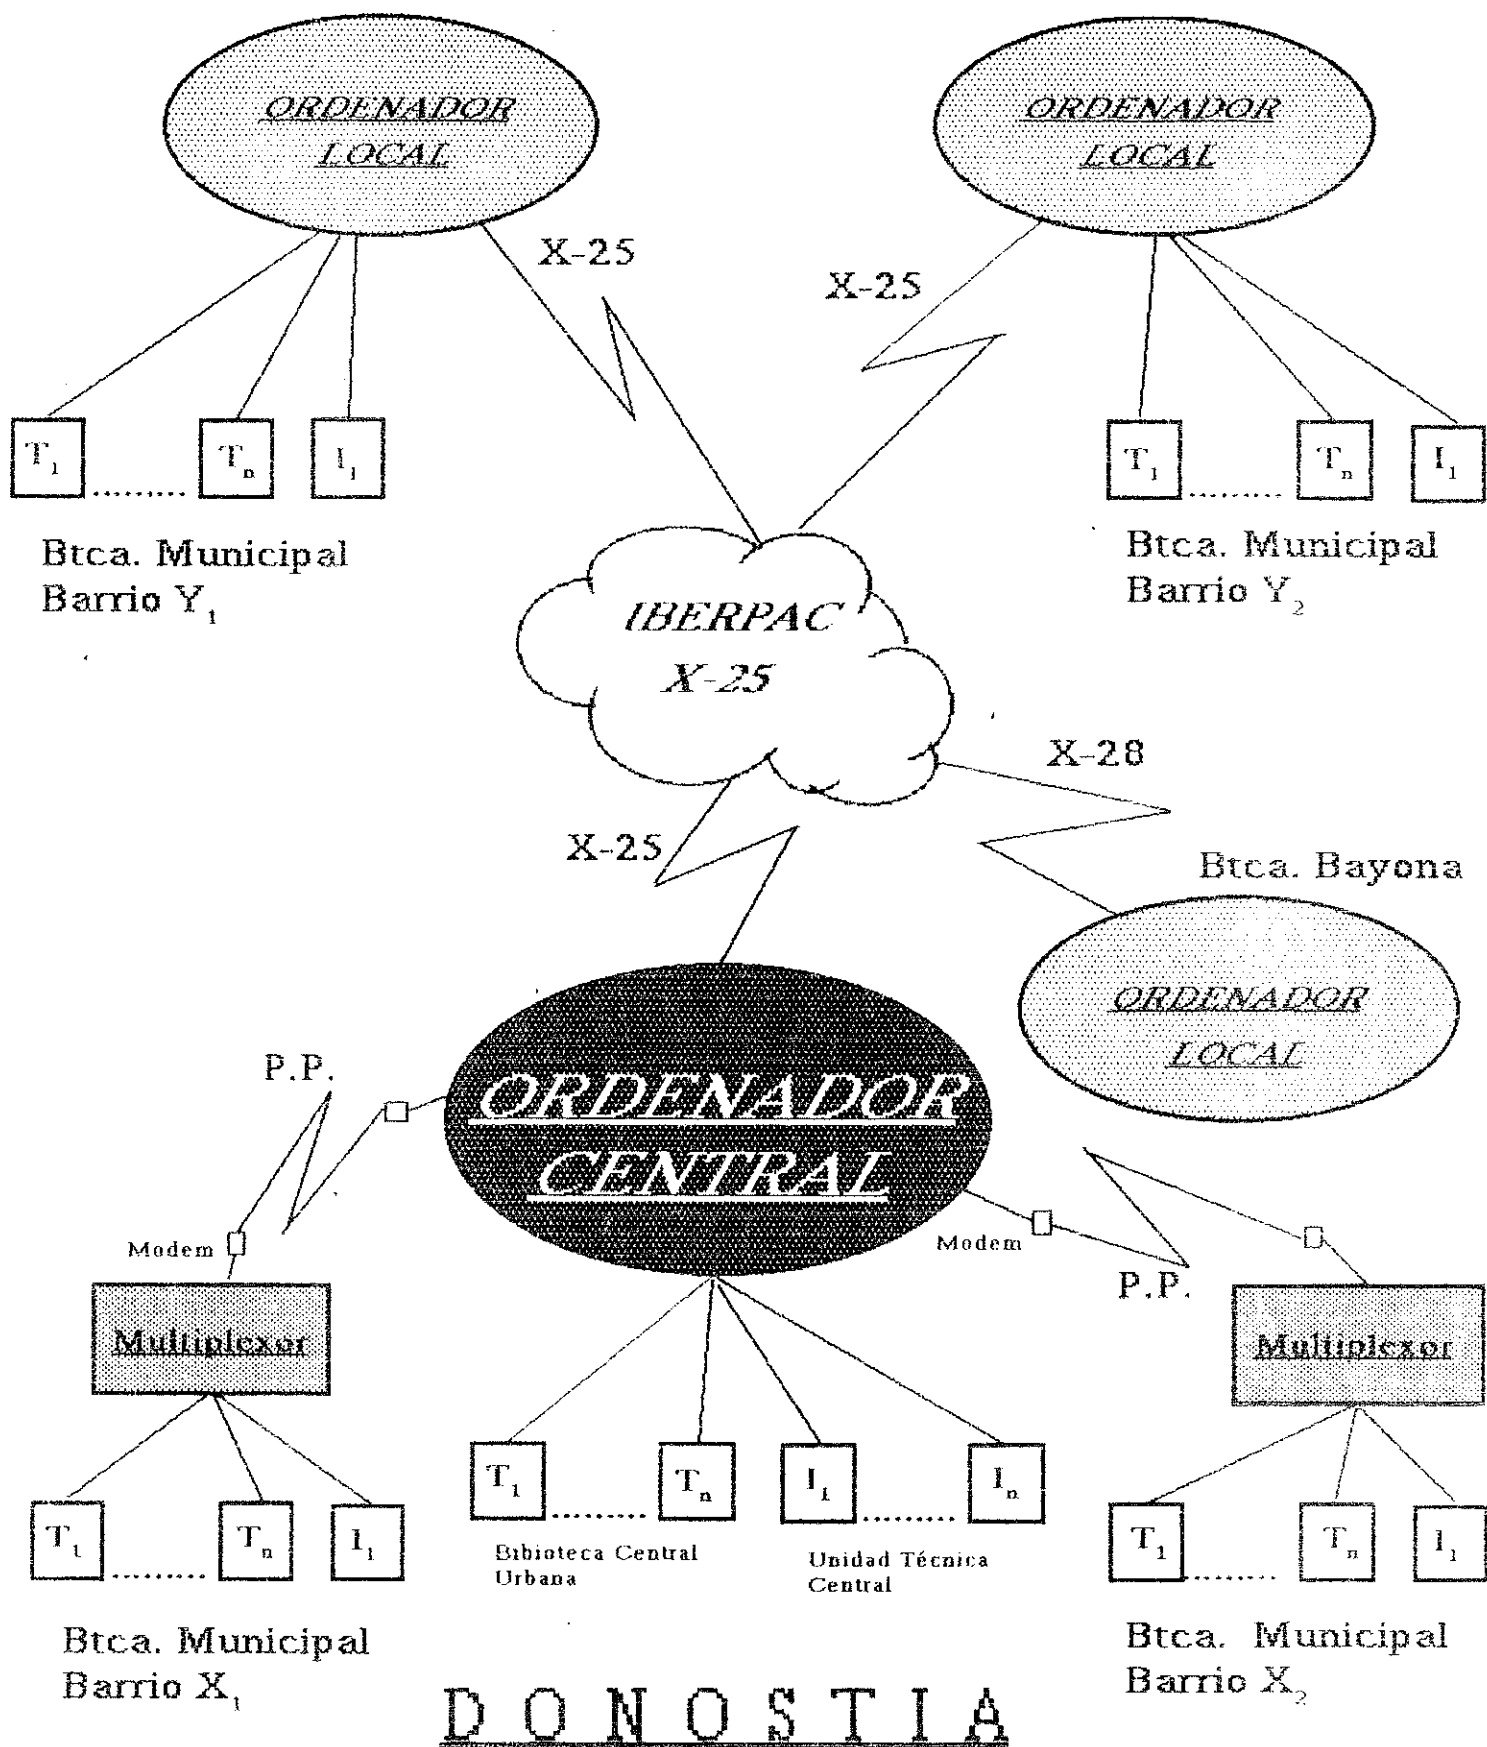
ORDENADOR LOCAL

ORDENADOR LOCAL

X-25

X-25

$T_1$ ......... $T_n$ $I_1$

$T_1$ ......... $T_n$ $I_1$

Btca. Municipal Barrio $Y_1$

Btca. Municipal Barrio $Y_2$

IBERPAC X-25

X-28

X-25

Btca. Bayona

ORDENADOR LOCAL

P.P.

ORDENADOR CENTRAL

Modem

Modem

P.P.

Multiplexor

Multiplexor

$T_1$ ......... $T_n$ $I_1$

$T_1$ ......... $T_n$ $I_1$ ......... $I_n$

Bibioteca Central Urbana

Unidad Técnica Central

$T_1$ ......... $T_n$ $I_1$

Btca. Municipal Barrio $X_1$

DONOSTIA

Btca. Municipal Barrio $X_2$